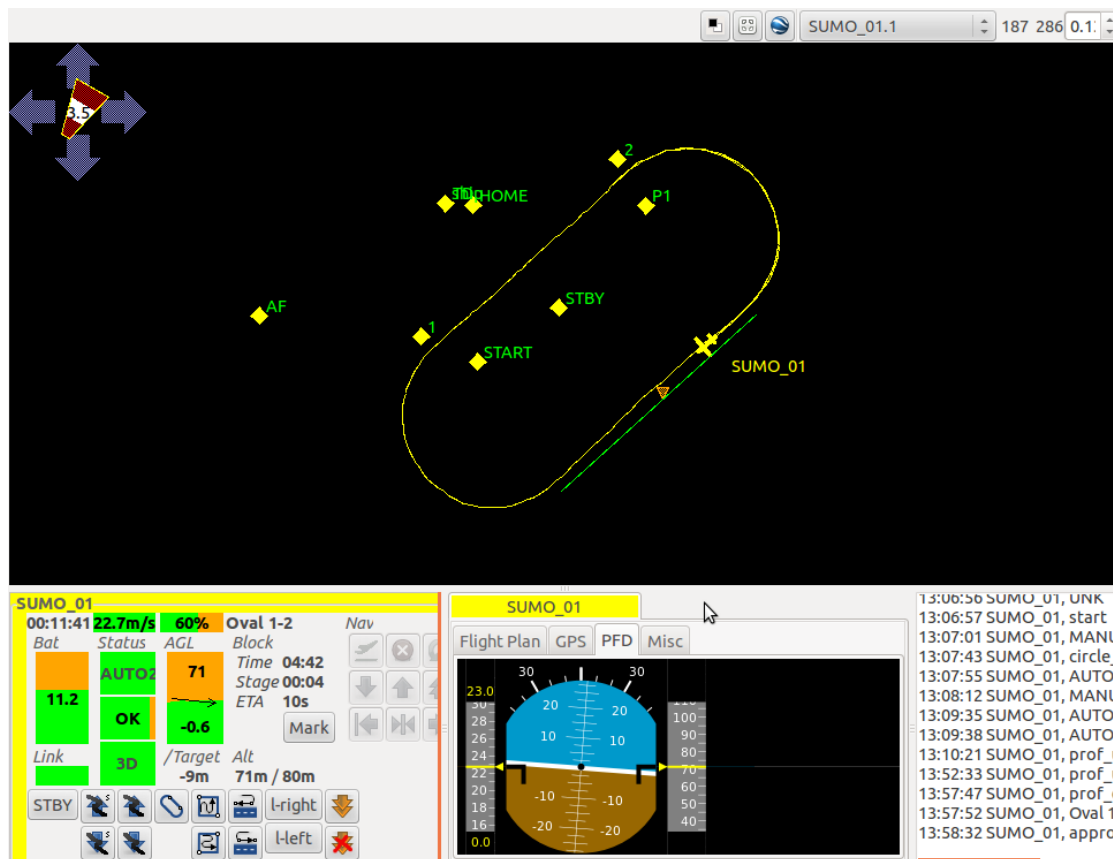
SUMO_01.1 187 286 0.1

3.5

2
HOME
P1
AF
STBY
1
START
SUMO_01

SUMO_01
00:11:41 22.7m/s 60% Oval 1-2 Nav
Bat Status AGL Block
AUTO2 71 Time 04:42
11.2 Stage 00:04
OK ETA 10s
-0.6 Mark
Link 3D /Target Alt
-9m 71m / 80m
STBY l-right
l-left

SUMO_01
Flight Plan GPS PFD Misc

23.0
30 30
20 20
10 10
-10 -10
-20 -20
28 26 24 22 20 18 16
0.0
110 100 90 80 70 60 50 40

13:06:56 SUMO_01, UNK
13:06:57 SUMO_01, start
13:07:01 SUMO_01, MANU
13:07:43 SUMO_01, circle_
13:07:55 SUMO_01, AUTO
13:08:12 SUMO_01, MANU
13:09:35 SUMO_01, AUTO
13:09:38 SUMO_01, AUTO
13:10:21 SUMO_01, prof_
13:52:33 SUMO_01, prof_
13:57:47 SUMO_01, prof_
13:57:52 SUMO_01, Oval 1
13:58:32 SUMO_01, appro